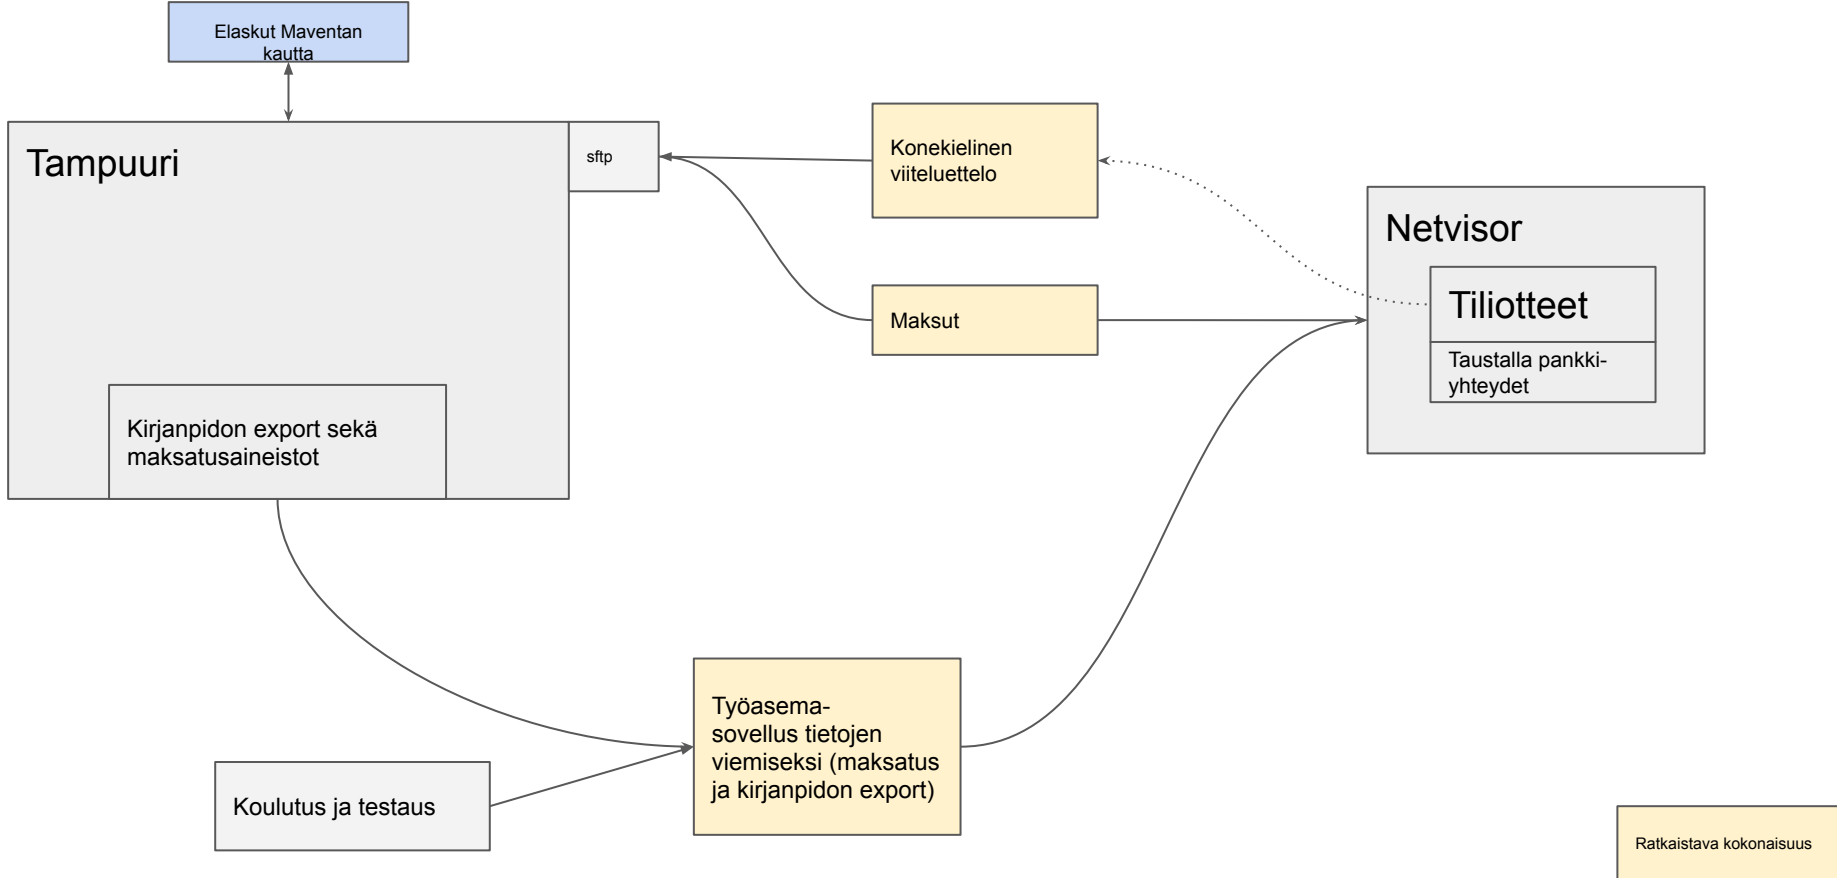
Elaskut Maventan kautta

Tampuuri

sftp

Konekielinen viiteluettelo

Netvisor

Tiliotteet

Taustalla pankkiyhteydet

Maksut

Kirjanpidon export sekä maksatusaineistot

Työasemasovellus tietojen viemiseksi (maksatus ja kirjanpidon export)

Koulutus ja testaus

Ratkaistava kokonaisuus